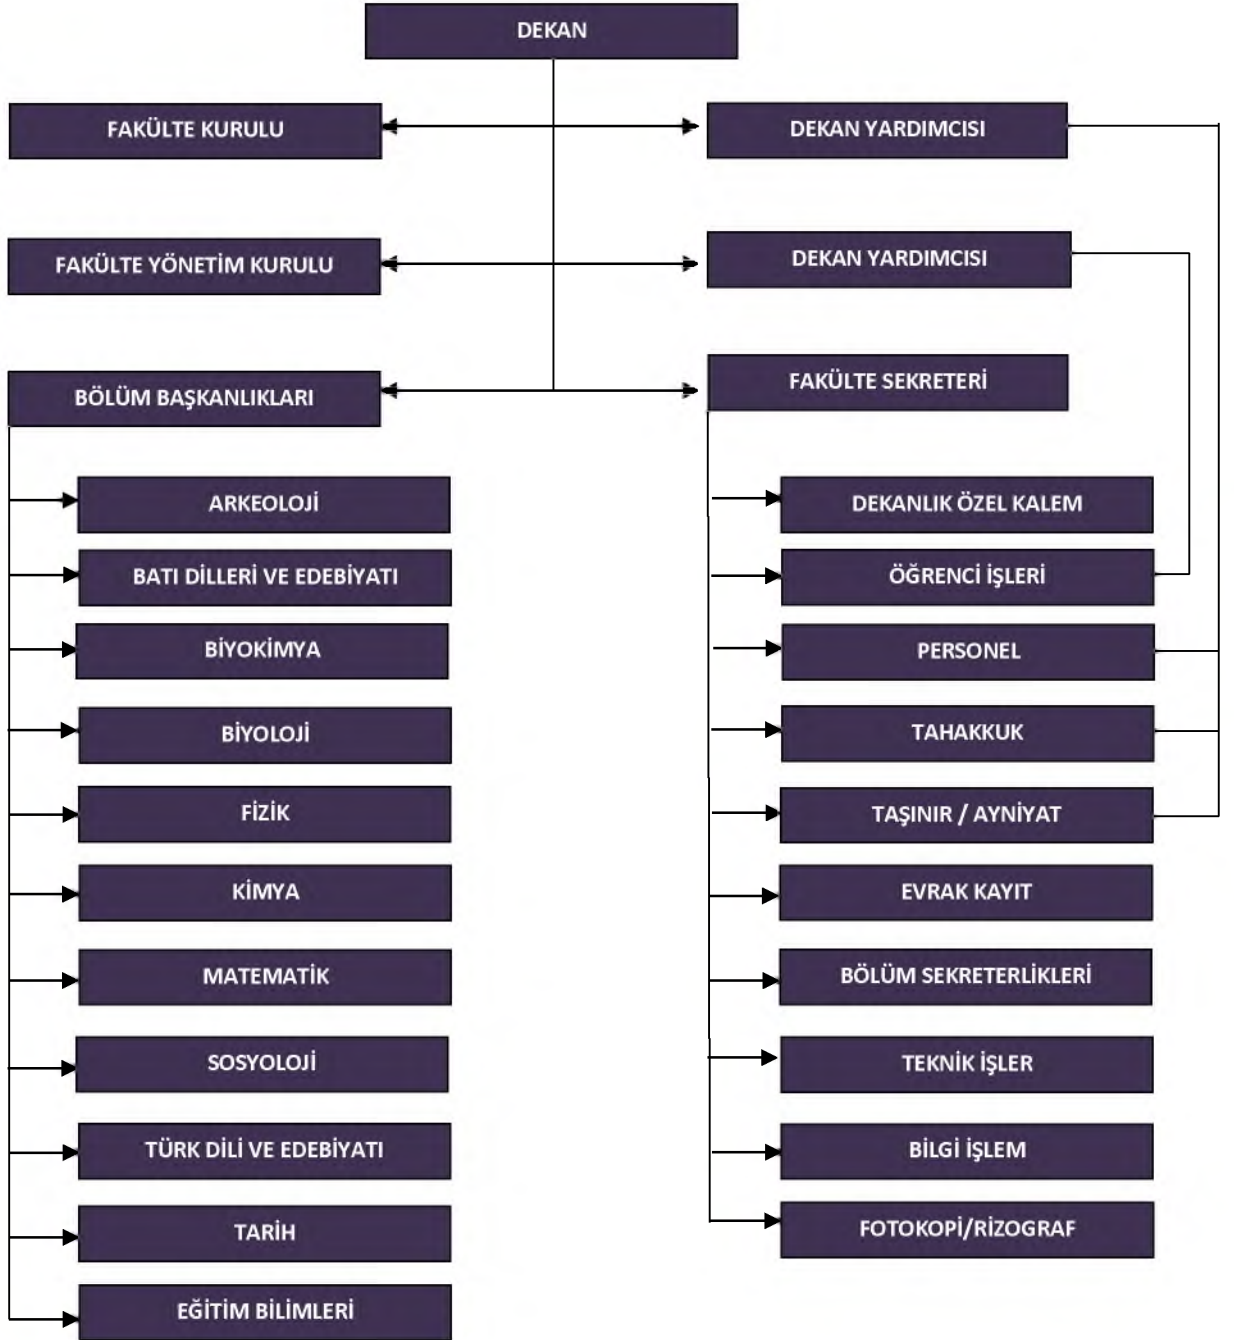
DEKAN

FAKÜLTE KURULU

DEKAN YARDIMCISI

FAKÜLTE YÖNETİM KURULU

DEKAN YARDIMCISI

BÖLÜM BAŞKANLIKLARI

FAKÜLTE SEKRETERİ

ARKEOLOJİ

BATI DİLLERİ VE EDEBİYATI

BİYOKİMYA

BİYOLOJİ

FİZİK

KİMYA

MATEMATİK

SOSYOLOJİ

TÜRK DİLİ VE EDEBİYATI

TARİH

EĞİTİM BİLİMLERİ

DEKANLIK ÖZEL KALEM

ÖĞRENCİ İŞLERİ

PERSONEL

TAHAKKUK

TAŞINIR / AYNİYAT

EVRAK KAYIT

BÖLÜM SEKRETERLİKLERİ

TEKNİK İŞLER

BİLGİ İŞLEM

FOTOKOPİ/RİZOGRAF